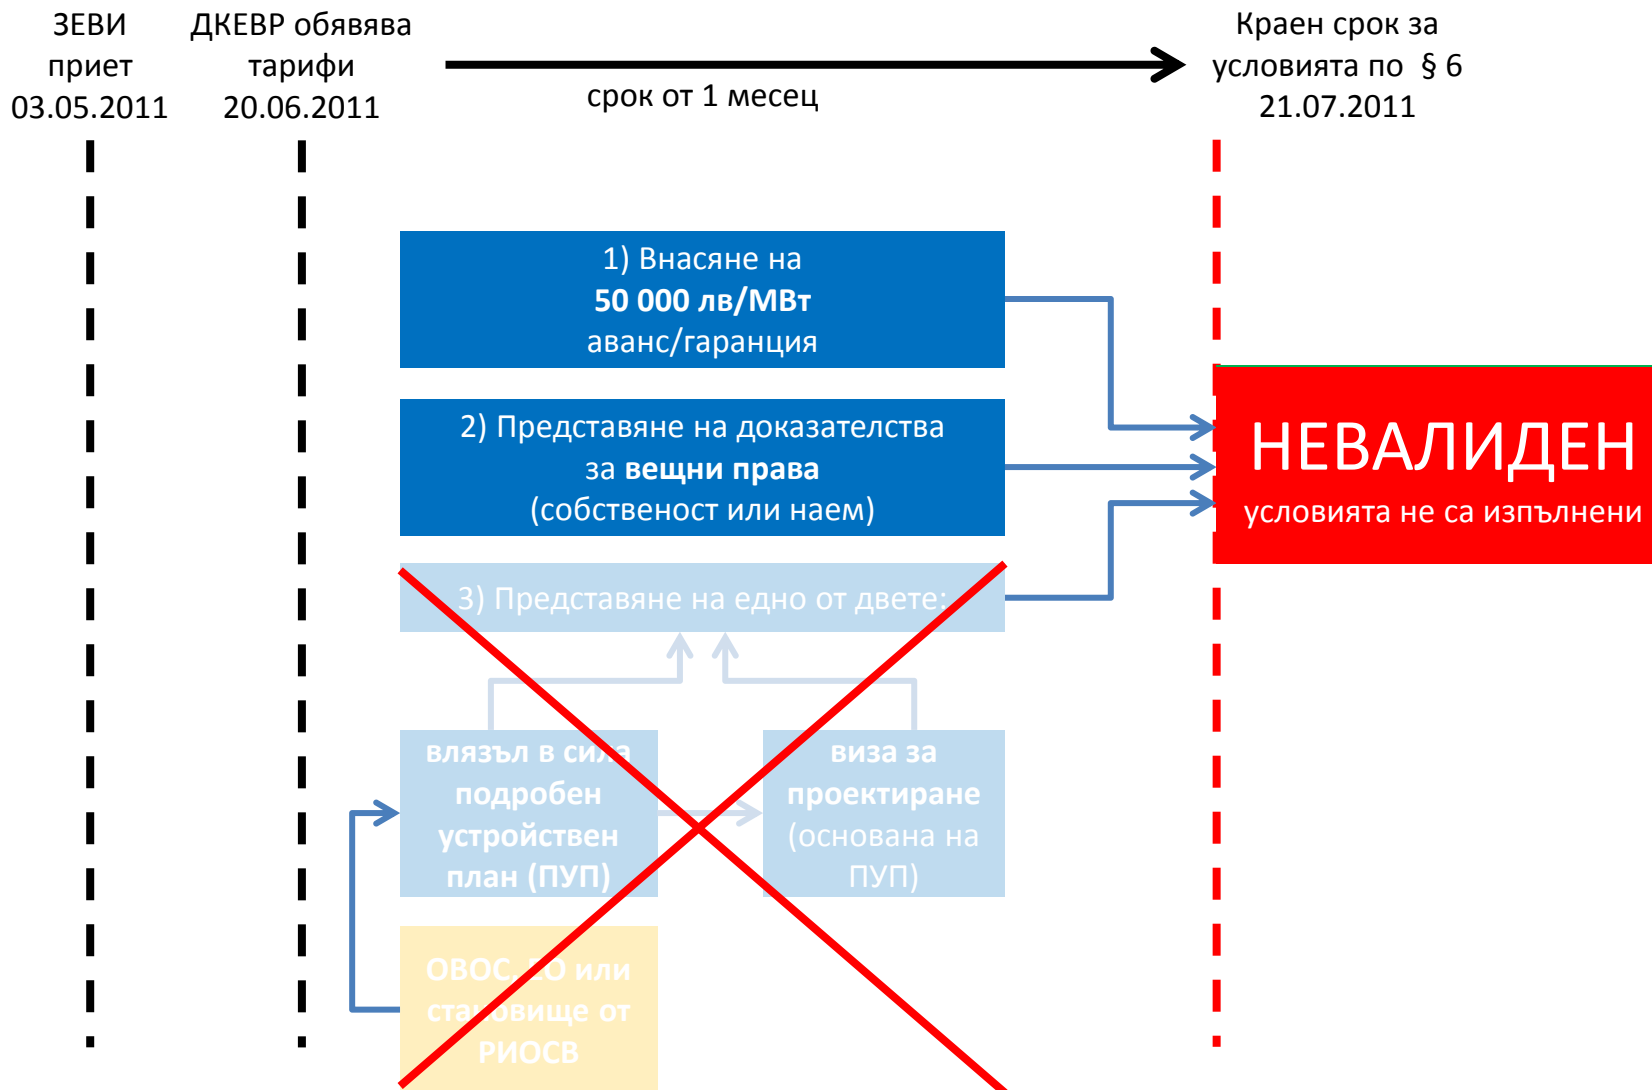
ЗЕВИ приет 03.05.2011

ДКЕВР обявява тарифи 20.06.2011

срок от 1 месец

Краен срок за условията по § 6 21.07.2011

1) Внасяне на **50 000 лв/МВт** аванс/гаранция

2) Представяне на доказателства за **вещни права** (собственост или наем)

3) Представяне на едно от двете:

влязъл в сила подробен устройствен план (ПУП)

виза за проектиране (основана на ПУП)

ОВОС, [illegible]О или ста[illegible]овище от РИОСВ

НЕВАЛИДЕН

условията не са изпълнени